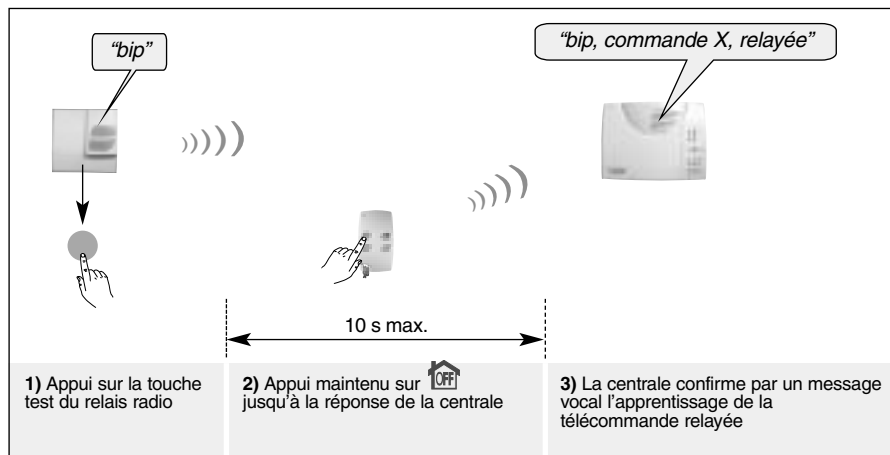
"bip"

"bip, commande X, relayée"

10 s max.

**1)** Appui sur la touche test du relais radio

**2)** Appui maintenu sur OFF jusqu'à la réponse de la centrale

**3)** La centrale confirme par un message vocal l'apprentissage de la télécommande relayée